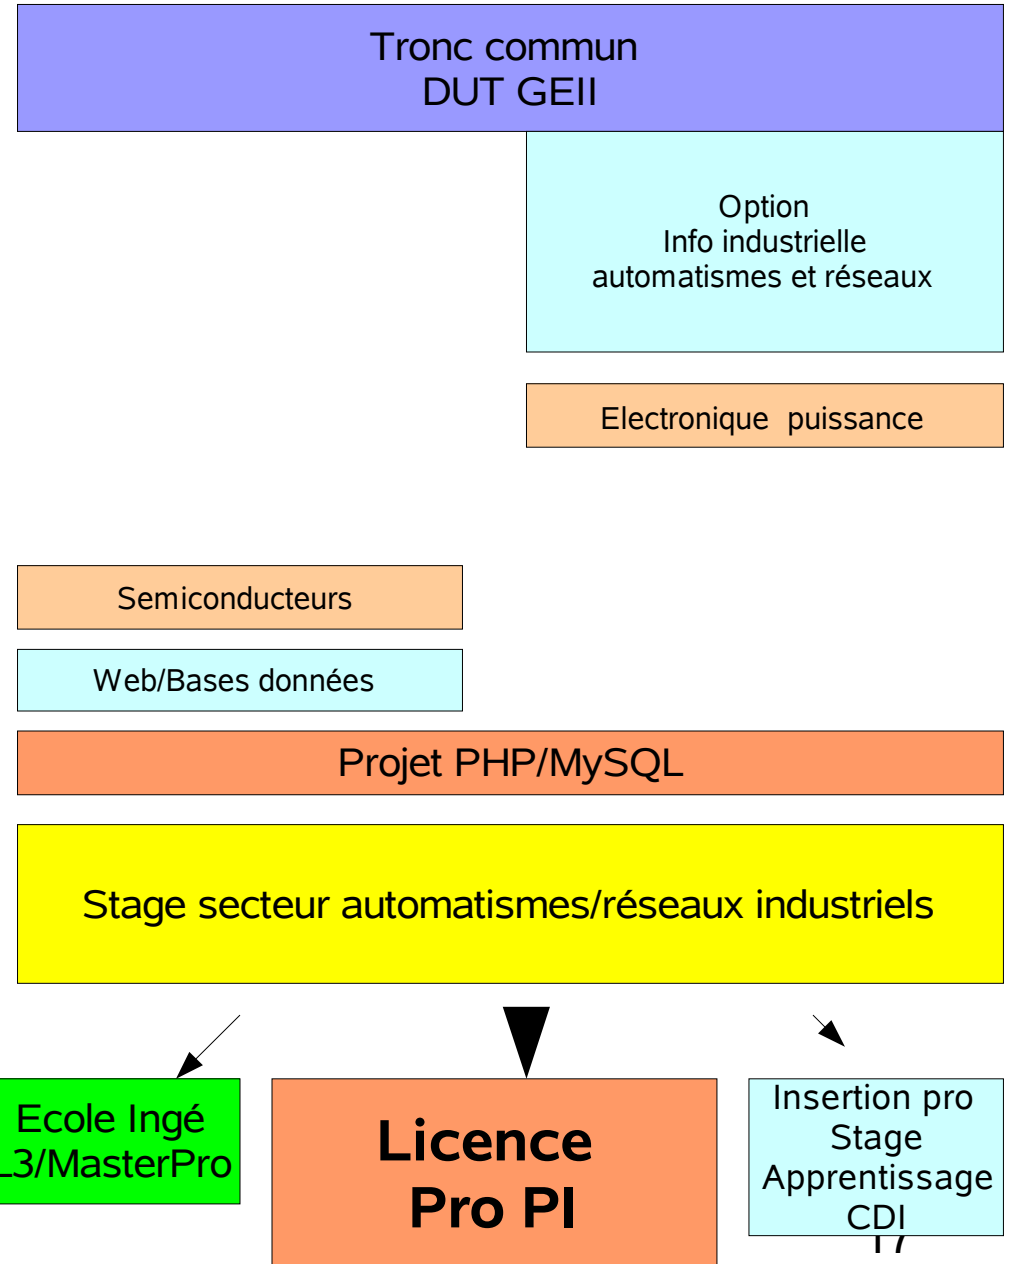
Tronc commun
DUT GEII

Option
Info industrielle
automatismes et réseaux

Electronique puissance

Semiconducteurs

Web/Bases données

Projet PHP/MySQL

Stage secteur automatismes/réseaux industriels

Ecole Ingé
L3/MasterPro

Licence
Pro PI

Insertion pro
Stage
Apprentissage
CDI

17